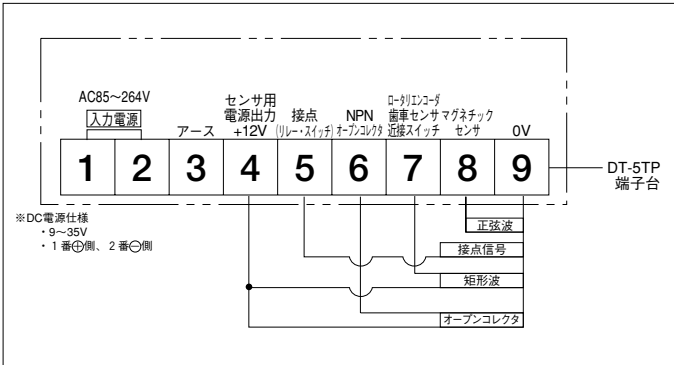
AC85～264V
入力電源

アース

センサ用
電源出力
+12V

接点
(リレー・スイッチ)

NPN
オープンコレクタ

ロータリエンコーダ
歯車センサ
近接スイッチ

マグネチック
センサ

0V

| 1 | 2 | 3 | 4 | 5 | 6 | 7 | 8 | 9 |
|---|---|---|---|---|---|---|---|---|

DT-5TP
端子台

※DC電源仕様
・9～35V
・1番⊕側、2番⊖側

正弦波
接点信号
矩形波
オープンコレクタ